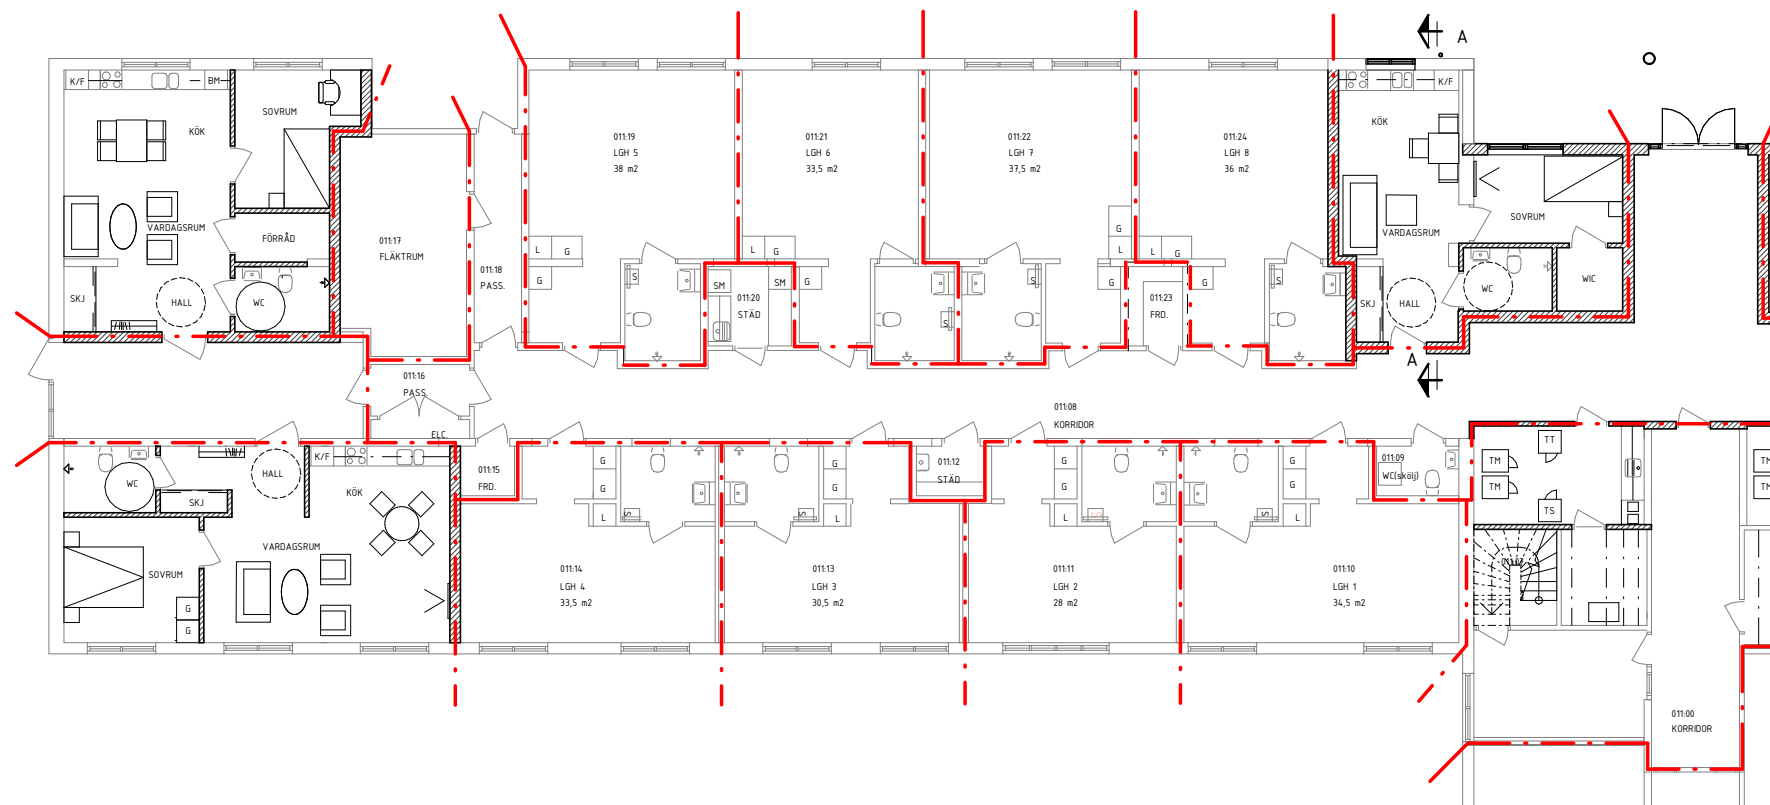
A

K/F
BM
SOVRUM
KÖK
VARDAGSRUM
FÖRRÅD
SKJ
HALL
WC

011:17
FLÄKTRUM

011:18
PASS.

011:19
LGH 5
38 m2

011:21
LGH 6
33,5 m2

011:22
LGH 7
37,5 m2

011:24
LGH 8
36 m2

K/F
KÖK
SOVRUM
VARDAGSRUM
WIC
WC
SKJ
HALL

L G
G
L G
SM
SM
G
011:20
STÄD
S
S
S
G
L
L G
G
011:23
FRD.
G
S
S

A

011:16
PASS.

011:08
KORRIDOR

ELC

K/F
HALL
WC
SKJ
KÖK
VARDAGSRUM
SOVRUM
G
G

011:15
FRD.

G
G
L
G
G
L
011:12
STÄD
G
G
L
G
G
L
011:09
WC(skölj)

TT
TM
TM
TS
TM
TM

011:14
LGH 4
33,5 m2

011:13
LGH 3
30,5 m2

011:11
LGH 2
28 m2

011:10
LGH 1
34,5 m2

011:00
KORRIDOR